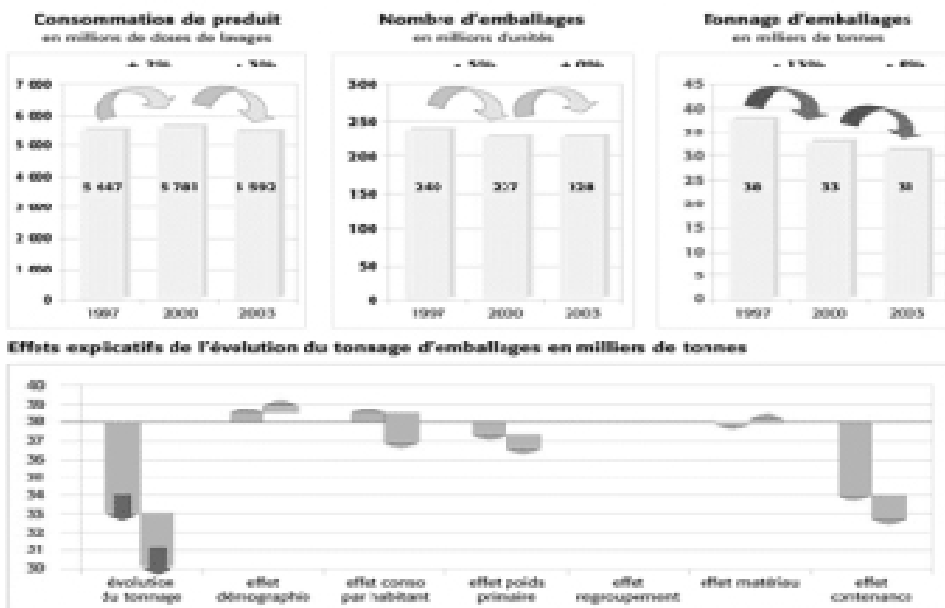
Consommation de produit
en millions de doses de lavages

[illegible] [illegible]

7 000
6 000
5 000
4 000
3 000
2 000
1 000
0

5 447 5 781 5 592

1997 2000 2003

Nombre d'emballages
en millions d'unités

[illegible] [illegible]

300
250
200
150
100
50
0

240 227 228

1997 2000 2003

Tonnage d'emballages
en milliers de tonnes

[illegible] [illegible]

45
40
35
30
25
20
15
10
5
0

38 33 31

1997 2000 2003

Effets explicatifs de l'évolution du tonnage d'emballages en milliers de tonnes

40
39
38
37
36
35
34
33
32
31
30

évolution du tonnage
effet démographie
effet conso par habitant
effet poids primaire
effet regroupement
effet matériau
effet contenance